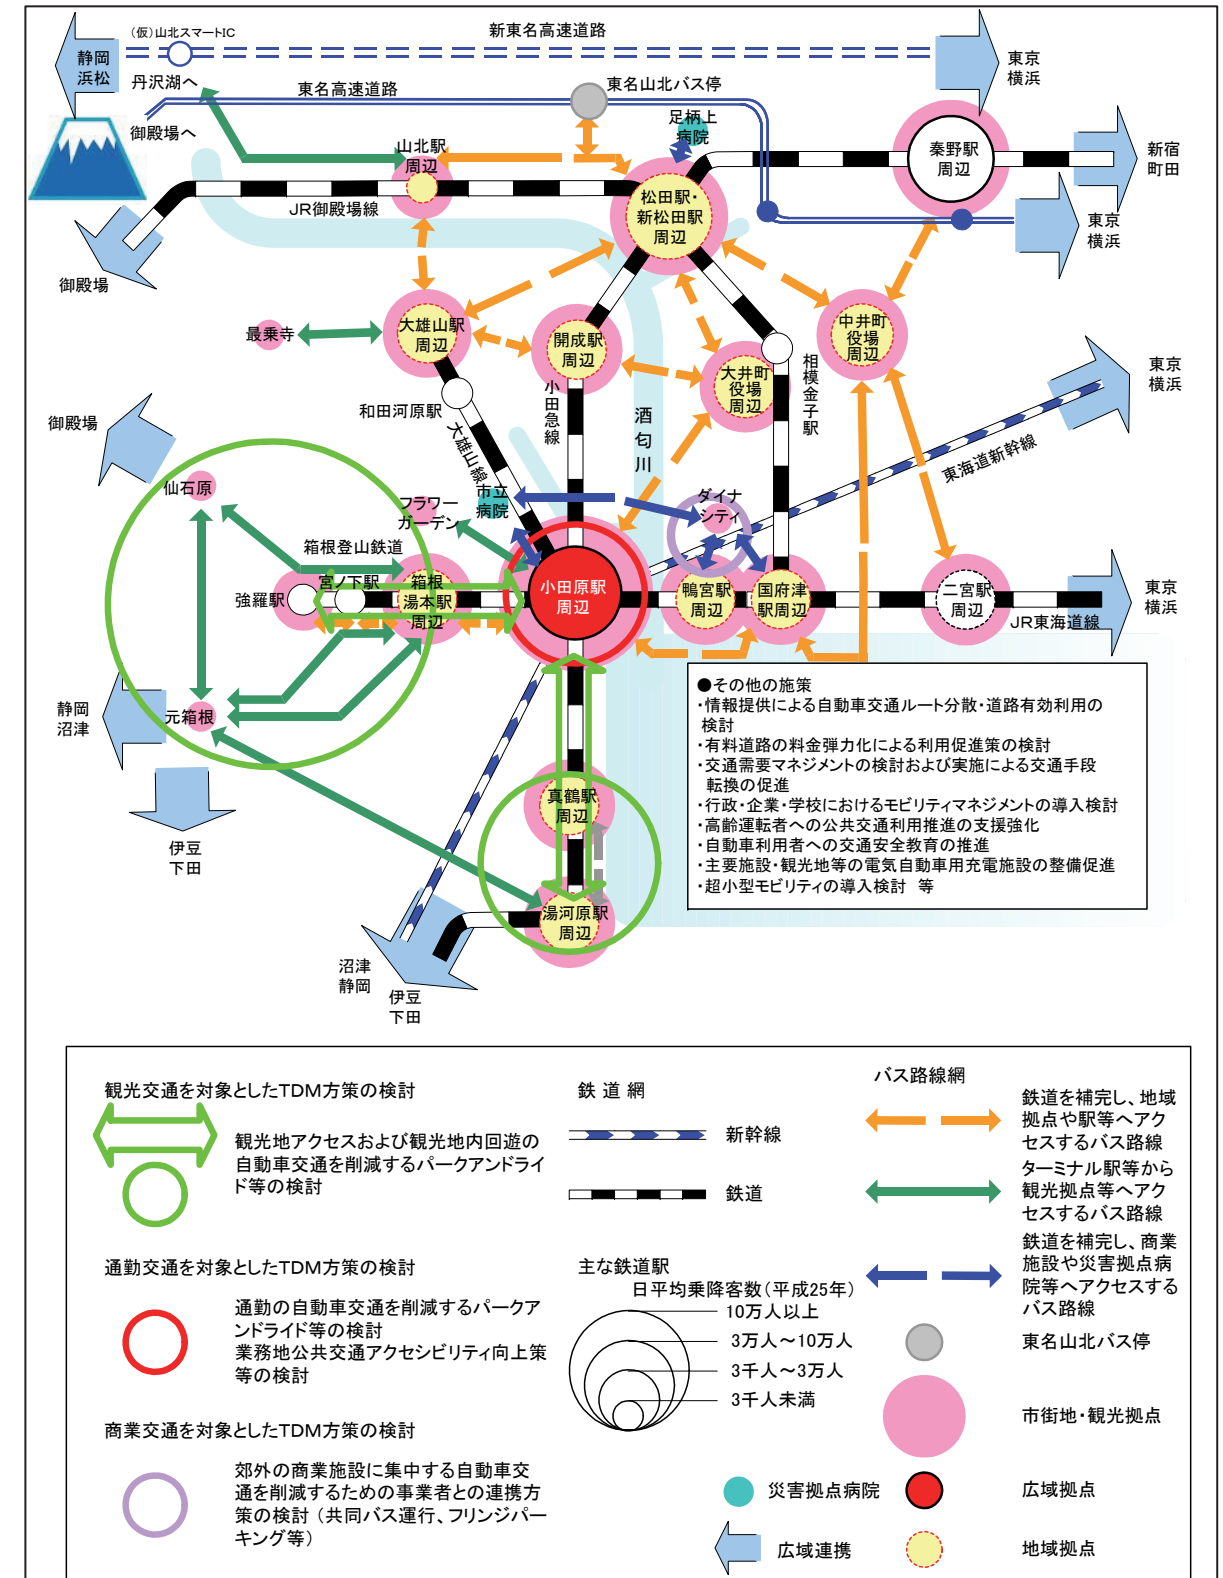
静岡
浜松

(仮)山北スマートIC

新東名高速道路

東京
横浜

丹沢湖へ

東名高速道路

東名山北バス停

御殿場へ

足柄上病院

山北駅周辺

秦野駅周辺

新宿
町田

松田駅・新松田駅周辺

JR御殿場線

東京
横浜

御殿場

最乗寺

大雄山駅周辺

開成駅周辺

中井町役場周辺

大井町役場周辺

相模金子駅

東京
横浜

和田河原駅

小田急線

酒匂川

御殿場

大雄山線

市立病院

東海道新幹線

仙石原

フラワーガーデン

ダイナシティ

箱根登山鉄道

強羅駅

宮ノ下駅

箱根湯本駅周辺

小田原駅周辺

鴨宮駅周辺

国府津駅周辺

二宮駅周辺

東京
横浜

JR東海道線

静岡
沼津

元箱根

●その他の施策
・情報提供による自動車交通ルート分散・道路有効利用の検討
・有料道路の料金弾力化による利用促進策の検討
・交通需要マネジメントの検討および実施による交通手段転換の促進
・行政・企業・学校におけるモビリティマネジメントの導入検討
・高齢運転者への公共交通利用推進の支援強化
・自動車利用者への交通安全教育の推進
・主要施設・観光地等の電気自動車用充電施設の整備促進
・超小型モビリティの導入検討 等

真鶴駅周辺

伊豆
下田

湯河原駅周辺

沼津
静岡

伊豆
下田

観光交通を対象としたTDM方策の検討

観光地アクセスおよび観光地内回遊の自動車交通を削減するパークアンドライド等の検討

通勤交通を対象としたTDM方策の検討

通勤の自動車交通を削減するパークアンドライド等の検討
業務地公共交通アクセシビリティ向上策等の検討

商業交通を対象としたTDM方策の検討

郊外の商業施設に集中する自動車交通を削減するための事業者との連携方策の検討(共同バス運行、フリンジパーキング等)

鉄 道 網

新幹線

鉄道

主な鉄道駅
日平均乗降客数(平成25年)
10万人以上
3万人～10万人
3千人～3万人
3千人未満

災害拠点病院

広域連携

バス路線網

鉄道を補完し、地域拠点や駅等へアクセスするバス路線

ターミナル駅等から観光拠点等へアクセスするバス路線

鉄道を補完し、商業施設や災害拠点病院等へアクセスするバス路線

東名山北バス停

市街地・観光拠点

広域拠点

地域拠点